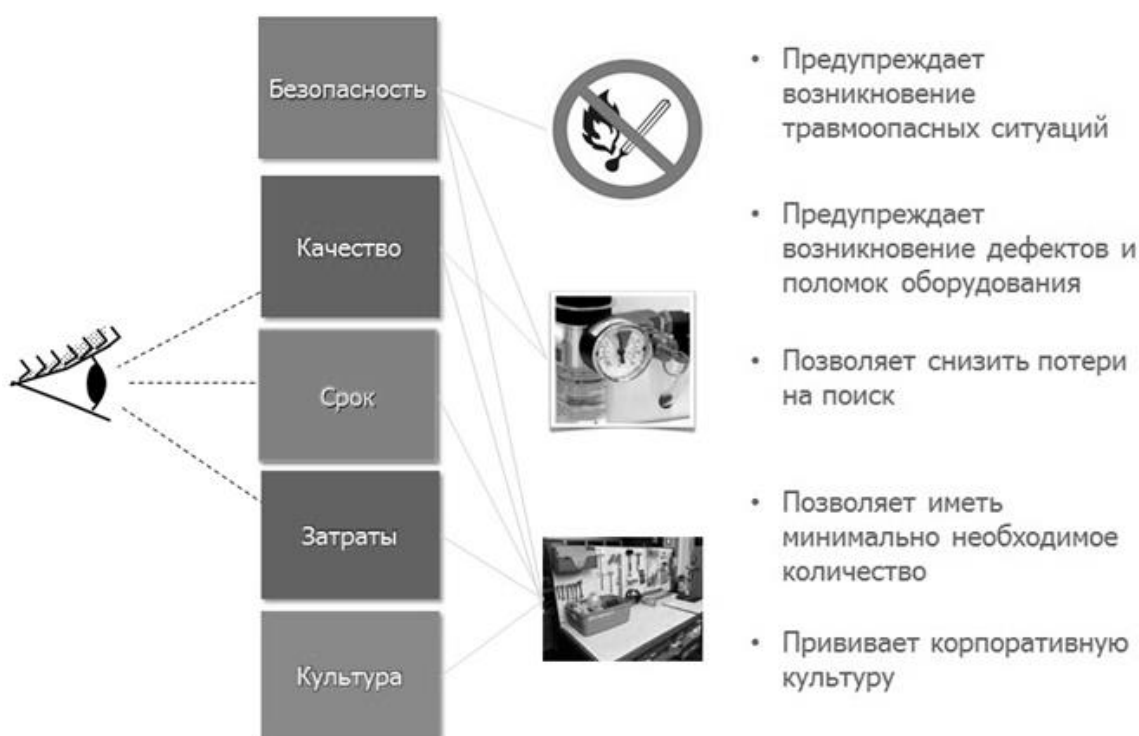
Безопасность

Качество

Срок

Затраты

Культура

• Предупреждает возникновение травмоопасных ситуаций

• Предупреждает возникновение дефектов и поломок оборудования

• Позволяет снизить потери на поиск

• Позволяет иметь минимально необходимое количество

• Прививает корпоративную культуру